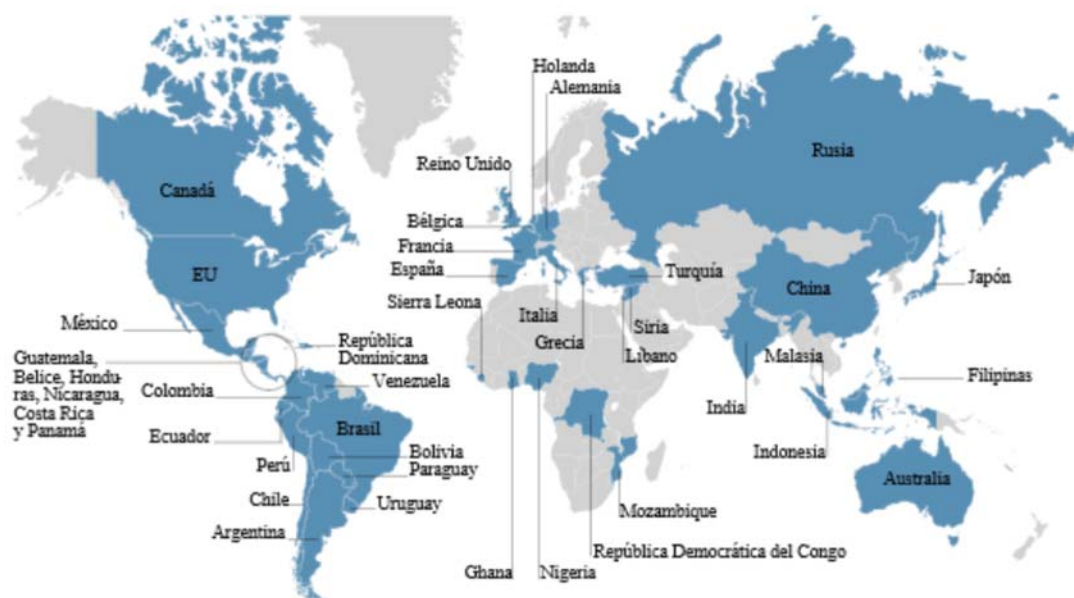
Holanda
Alemania
Reino Unido
Rusia
Canadá
Bélgica
Francia
España
Turquía
Japón
EU
Sierra Leona
China
México
Italia
Siria
República Dominicana
Grecia
Líbano
Malasia
Guatemala, Belice, Honduras, Nicaragua, Costa Rica y Panamá
Venezuela
Filipinas
Colombia
India
Ecuador
Brasil
Bolivia
Indonesia
Perú
Paraguay
Chile
Uruguay
Australia
Mozambique
Argentina
República Democrática del Congo
Ghana
Nigeria